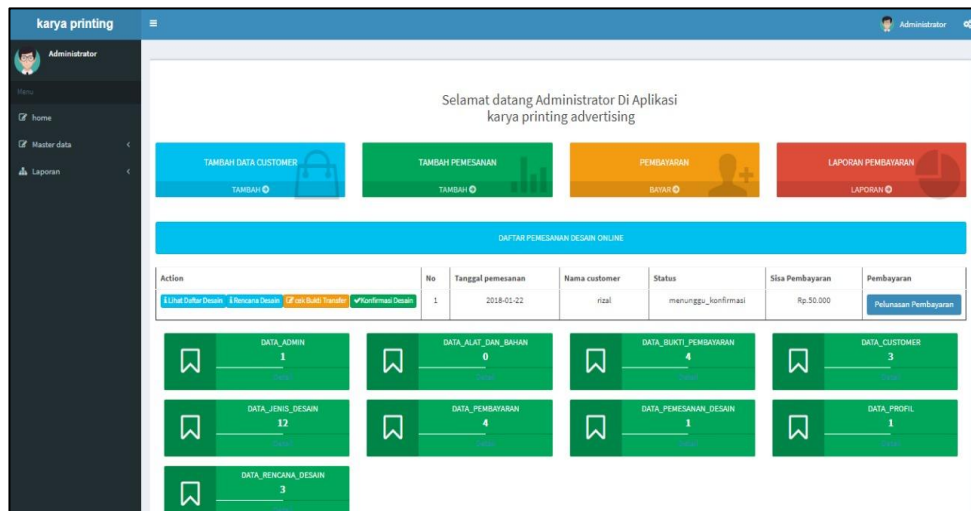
karya printing

Administrator

Administrator

Menu

home

Master data

Laporan

Selamat datang Administrator Di Aplikasi karya printing advertising

TAMBAH DATA CUSTOMER
TAMBAH

TAMBAH PEMESANAN
TAMBAH

PEMBAYARAN
BAYAR

LAPORAN PEMBAYARAN
LAPORAN

DAFTAR PEMESANAN DESAIN ONLINE

| Action | No | Tanggal pemesanan | Nama customer | Status | Sisa Pembayaran | Pembayaran |
|---|---|---|---|---|---|---|
| Lihat Daftar Desain Rencana Desain cek Bukti Transfer Konfirmasi Desain | 1 | 2018-01-22 | rizal | menunggu_konfirmasi | Rp.50.000 | Pelunasan Pembayaran |

DATA_ADMIN
1

DATA_ALAT_DAN_BAHAN
0

DATA_BUKTI_PEMBAYARAN
4

DATA_CUSTOMER
3

DATA_JENIS_DESAIN
12

DATA_PEMBAYARAN
4

DATA_PEMESANAN_DESAIN
1

DATA_PROFIL
1

DATA_RENCANA_DESAIN
3